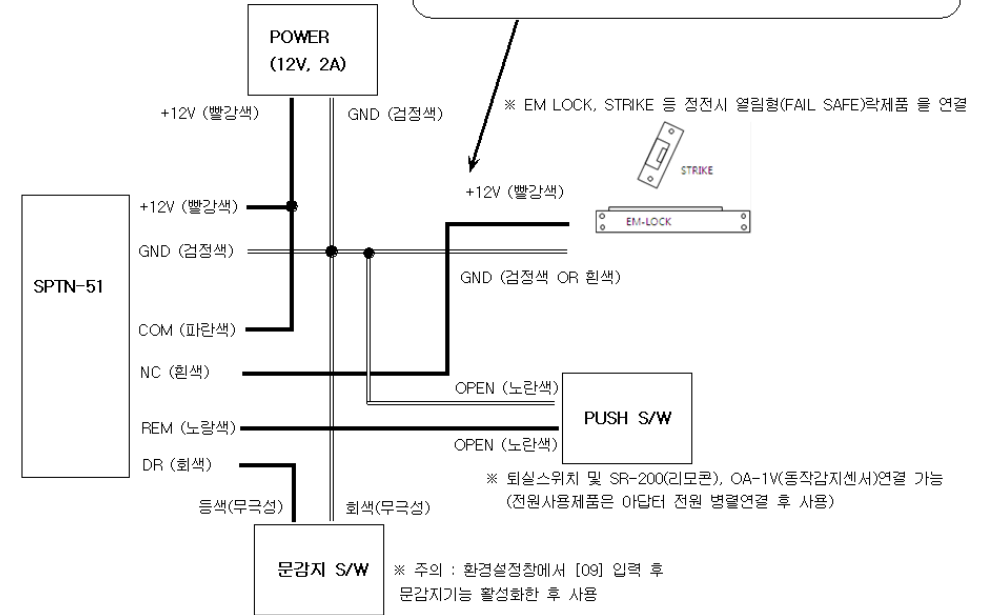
POWER
(12V, 2A)

+12V (빨강색)

GND (검정색)

※ EM LOCK, STRIKE 등 정전시 열림형(FAIL SAFE)락제품 을 연결

STRIKE

+12V (빨강색)

EM-LOCK

SPTN-51

+12V (빨강색)

GND (검정색)

GND (검정색 OR 흰색)

COM (파란색)

NC (흰색)

OPEN (노란색)

PUSH S/W

REM (노랑색)

OPEN (노란색)

DR (회색)

※ 퇴실스위치 및 SR-200(리모콘), OA-1V(동작감지센서)연결 가능
(전원사용제품은 아답터 전원 병렬연결 후 사용)

등색(무극성)

회색(무극성)

문감지 S/W

※ 주의 : 환경설정창에서 [09] 입력 후
문감지기능 활성화한 후 사용